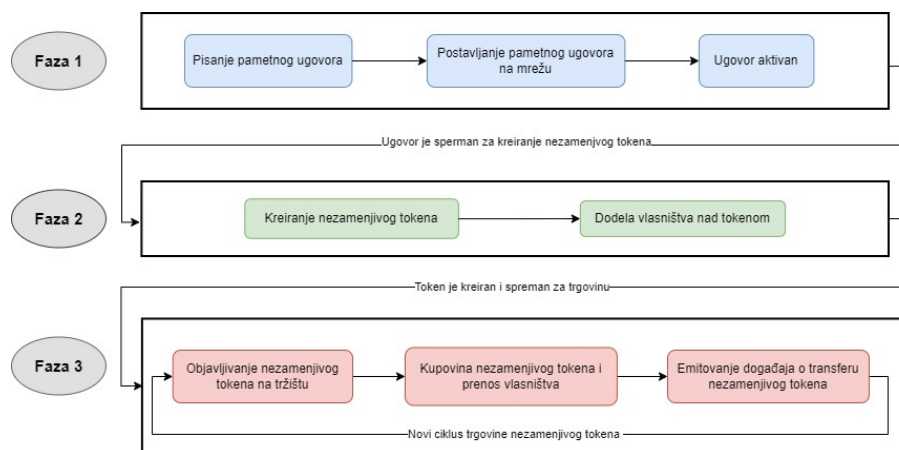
Faza 1

Pisanje pametnog ugovora

Postavljanje pametnog ugovora na mrežu

Ugovor aktivan

Ugovor je sperman za kreiranje nezamenjivog tokena

Faza 2

Kreiranje nezamenjivog tokena

Dodela vlasništva nad tokenom

Token je kreiran i spreman za trgovinu

Faza 3

Objavljivanje nezamenjivog tokena na tržištu

Kupovina nezamenjivog tokena i prenos vlasništva

Emitovanje događaja o transferu nezamenjivog tokena

Novi ciklus trgovine nezamenjivog tokena